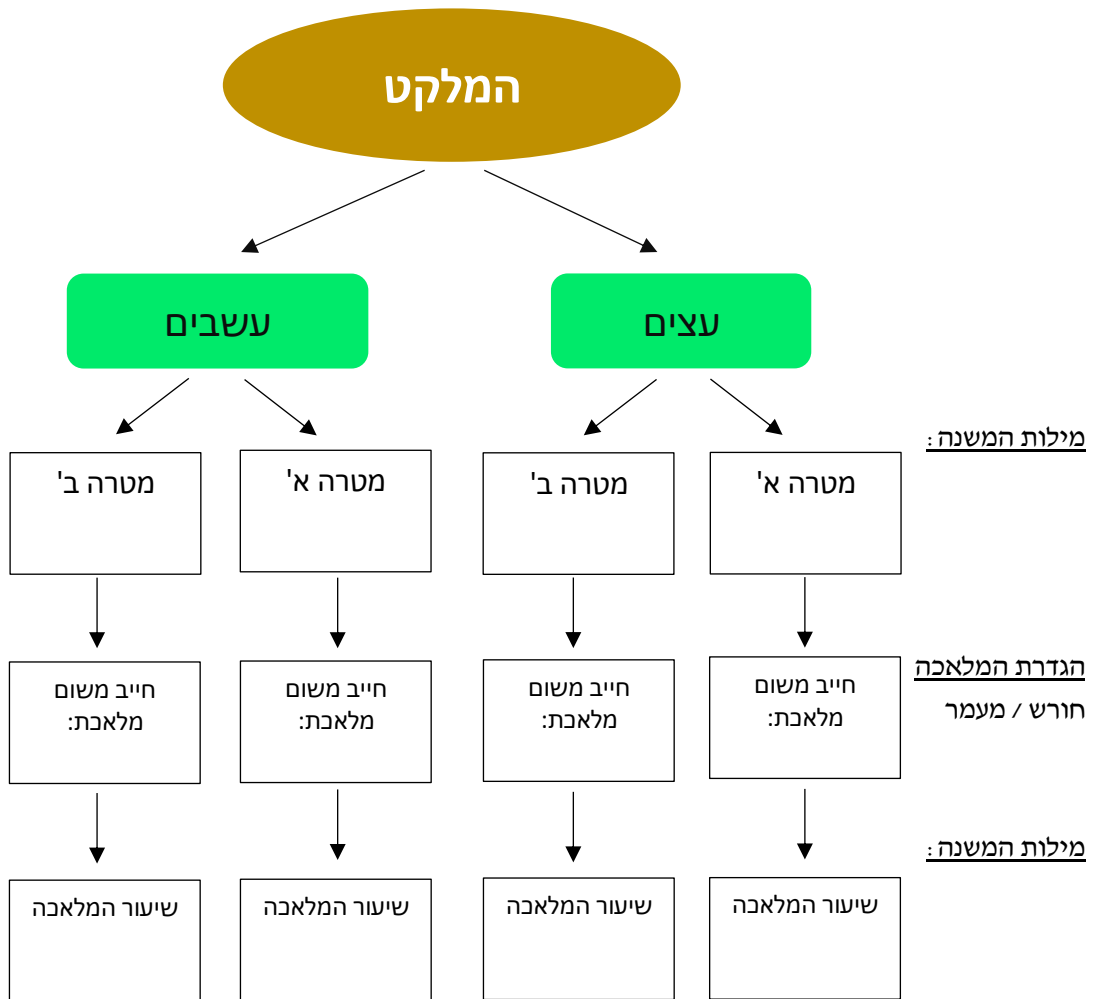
המלקט

עצים

עשבים

מילות המשנה:

מטרה א'

מטרה ב'

מטרה א'

מטרה ב'

הגדרת המלאכה
חורש / מעמר

חייב משום מלאכת:

חייב משום מלאכת:

חייב משום מלאכת:

חייב משום מלאכת:

מילות המשנה:

שיעור המלאכה

שיעור המלאכה

שיעור המלאכה

שיעור המלאכה